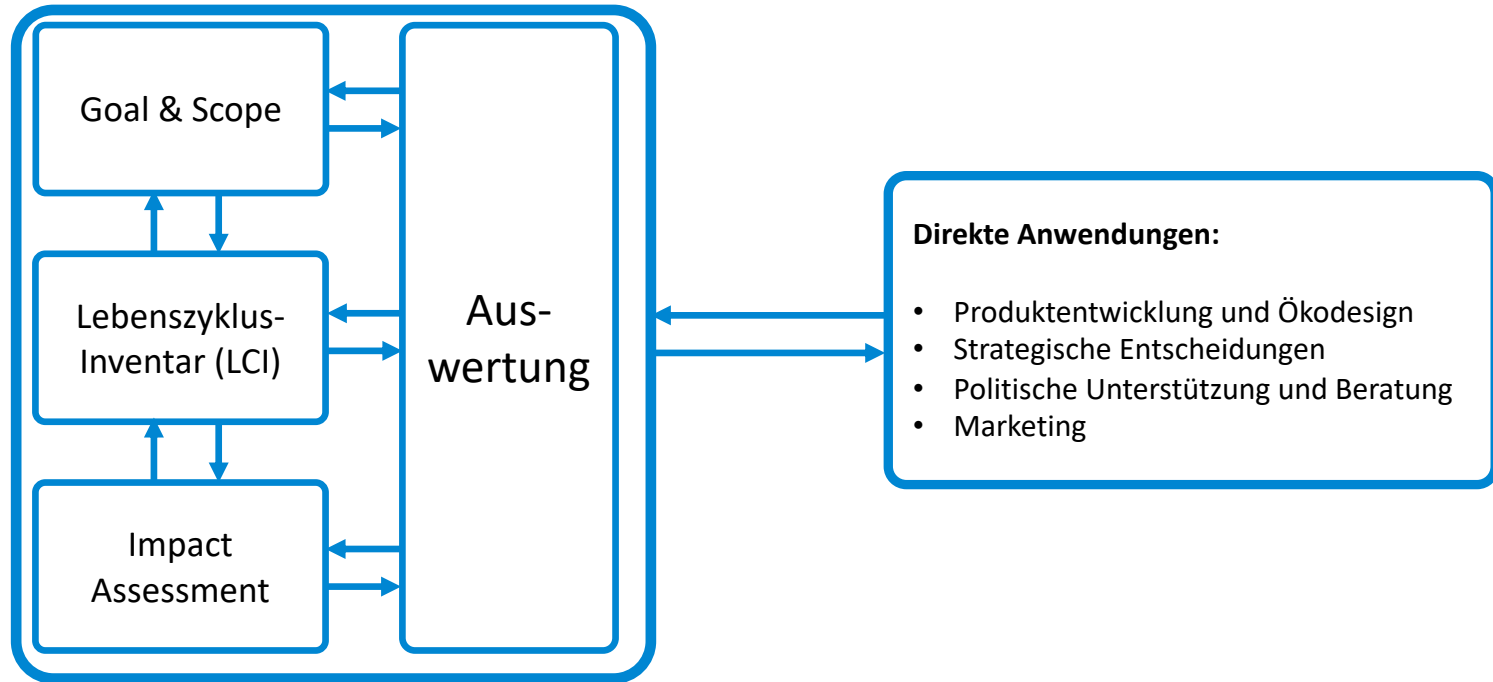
Goal & Scope

Lebenszyklus-Inventar (LCI)

Impact Assessment

Auswertung

**Direkte Anwendungen:**

- Produktentwicklung und Ökodesign
- Strategische Entscheidungen
- Politische Unterstützung und Beratung
- Marketing